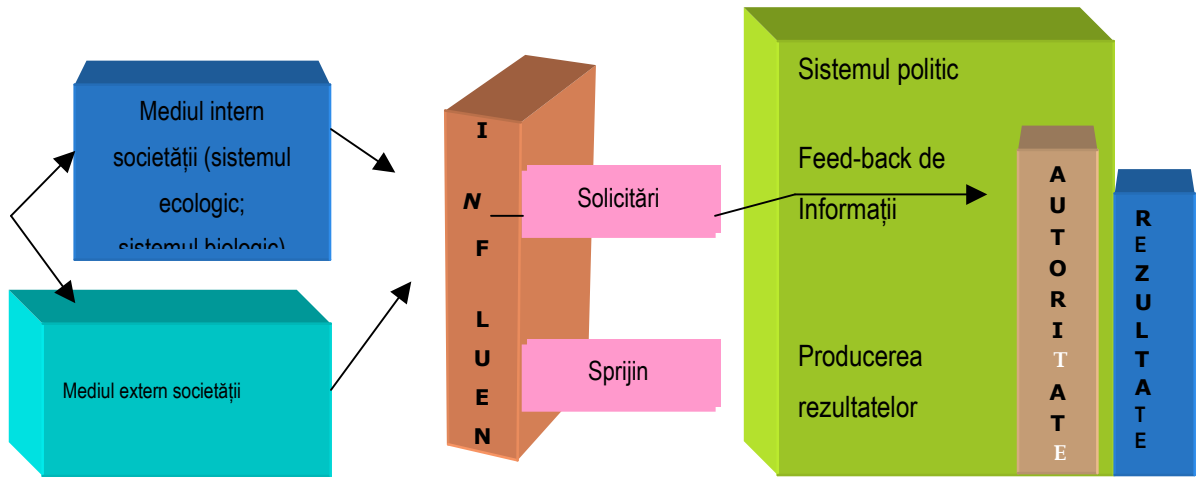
Mediul intern societății (sistemul ecologic; sistemul biologic)

Mediul extern societății

I
N
F
L
U
E
N

Solicitări

Sprijin

Sistemul politic

Feed-back de Informații

Producerea rezultatelor

A
U
T
O
R
I
T
A
T
E

R
E
Z
U
L
T
A
T
E